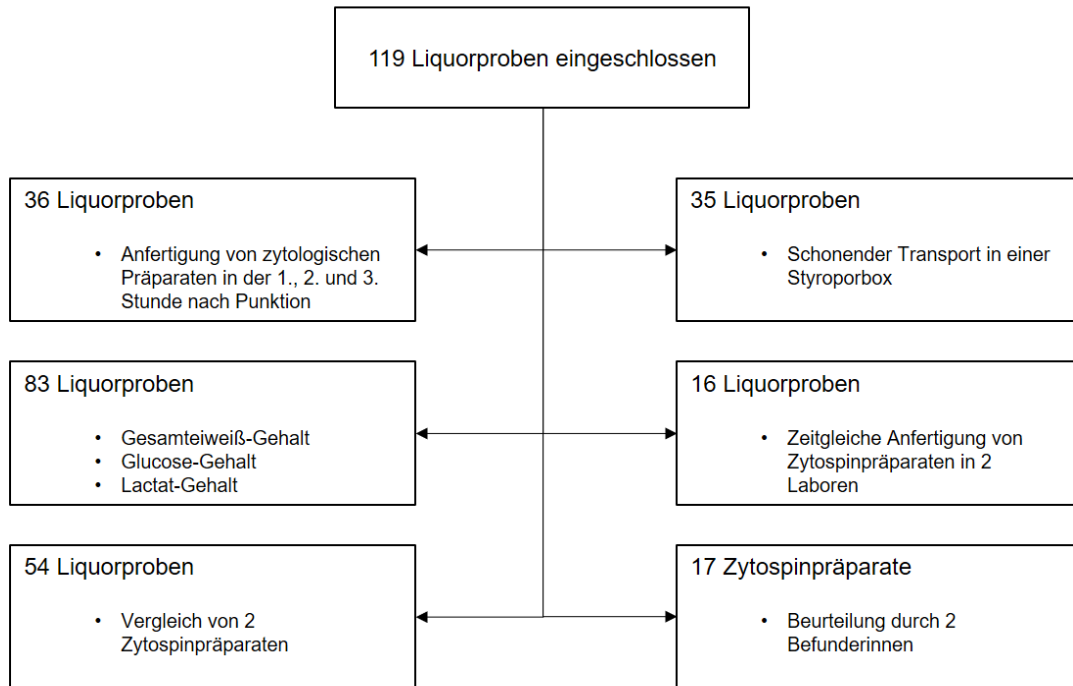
119 Liquorproben eingeschlossen

36 Liquorproben

- Anfertigung von zytologischen Präparaten in der 1., 2. und 3. Stunde nach Punktion

35 Liquorproben

- Schonender Transport in einer Styroporbox

83 Liquorproben

- Gesamteiweiß-Gehalt
- Glucose-Gehalt
- Lactat-Gehalt

16 Liquorproben

- Zeitgleiche Anfertigung von Zytospinpräparaten in 2 Laboren

54 Liquorproben

- Vergleich von 2 Zytospinpräparaten

17 Zytospinpräparate

- Beurteilung durch 2 Befunderinnen